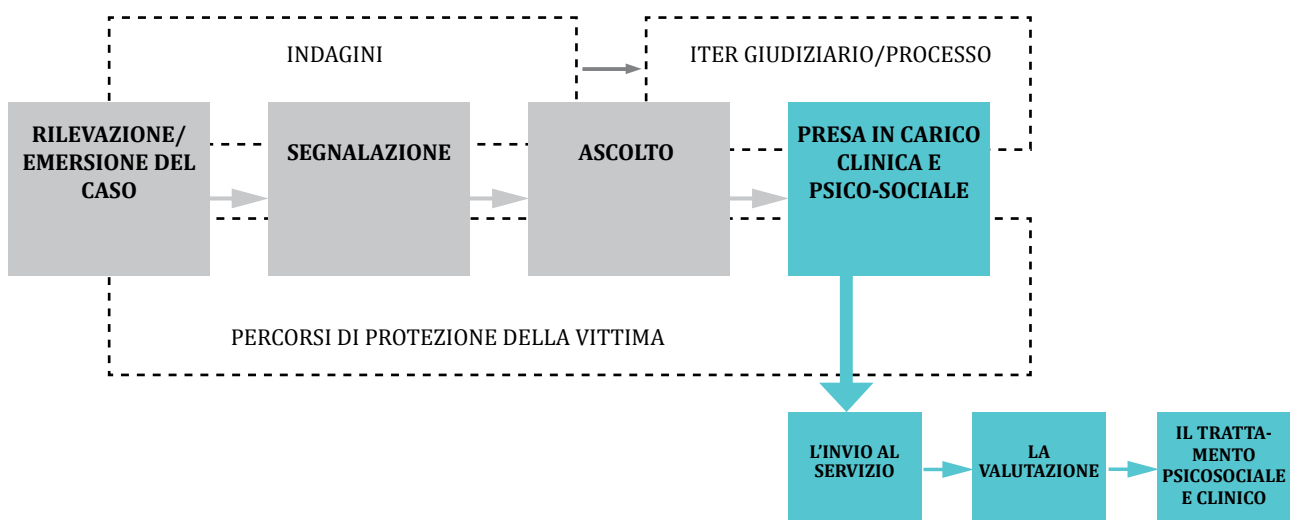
INDAGINI

ITER GIUDIZIARIO/PROCESSO

RILEVAZIONE/ EMERSIONE DEL CASO

SEGNALAZIONE

ASCOLTO

PRESA IN CARICO CLINICA E PSICO-SOCIALE

PERCORSI DI PROTEZIONE DELLA VITTIMA

L'INVIO AL SERVIZIO

LA VALUTAZIONE

IL TRATTAMENTO PSICOSOCIALE E CLINICO